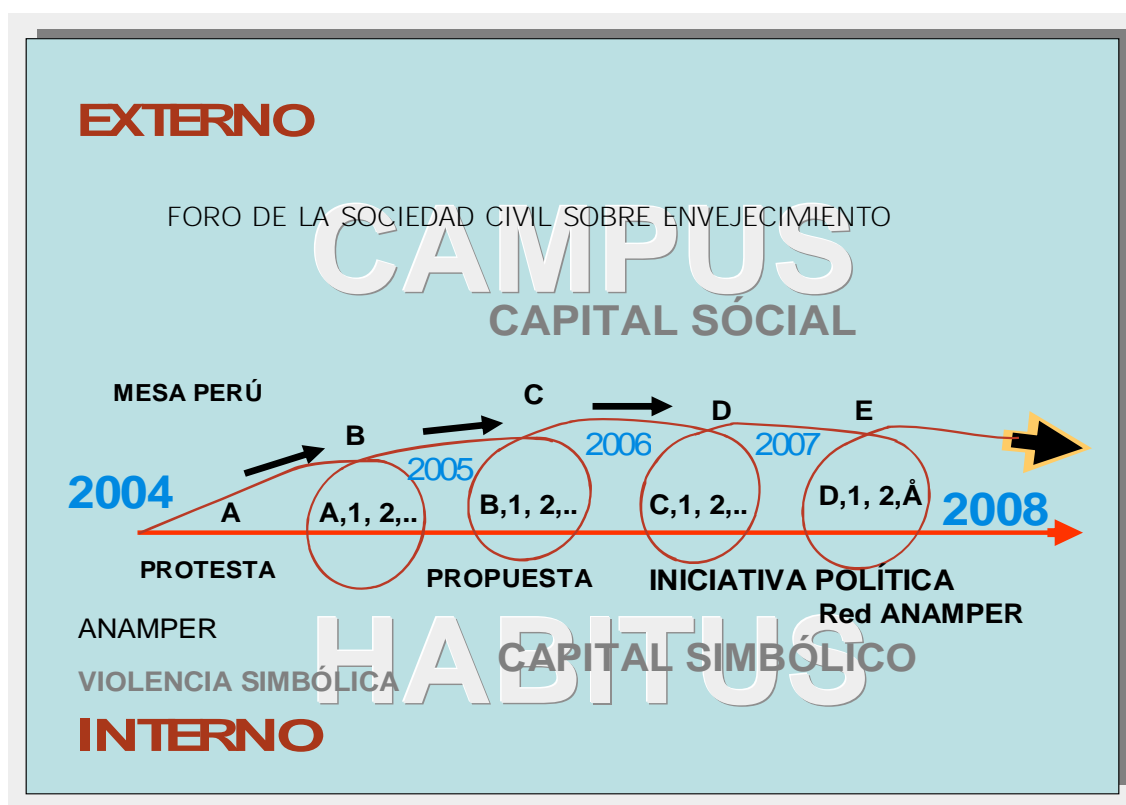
EXTERNO

FORO DE LA SOCIEDAD CIVIL SOBRE ENVEJECIMIENTO

CAMPUS

CAPITAL SÓCIAL

MESA PERÚ

C

B

D

E

2006

2007

2005

2004

A

A,1, 2,..

B,1, 2,..

C,1, 2,..

D,1, 2,Å

2008

PROTESTA

PROPUESTA

INICIATIVA POLÍTICA

Red ANAMPER

ANAMPER

HABITUS

CAPITAL SIMBÓLICO

VIOLENCIA SIMBÓLICA

INTERNO